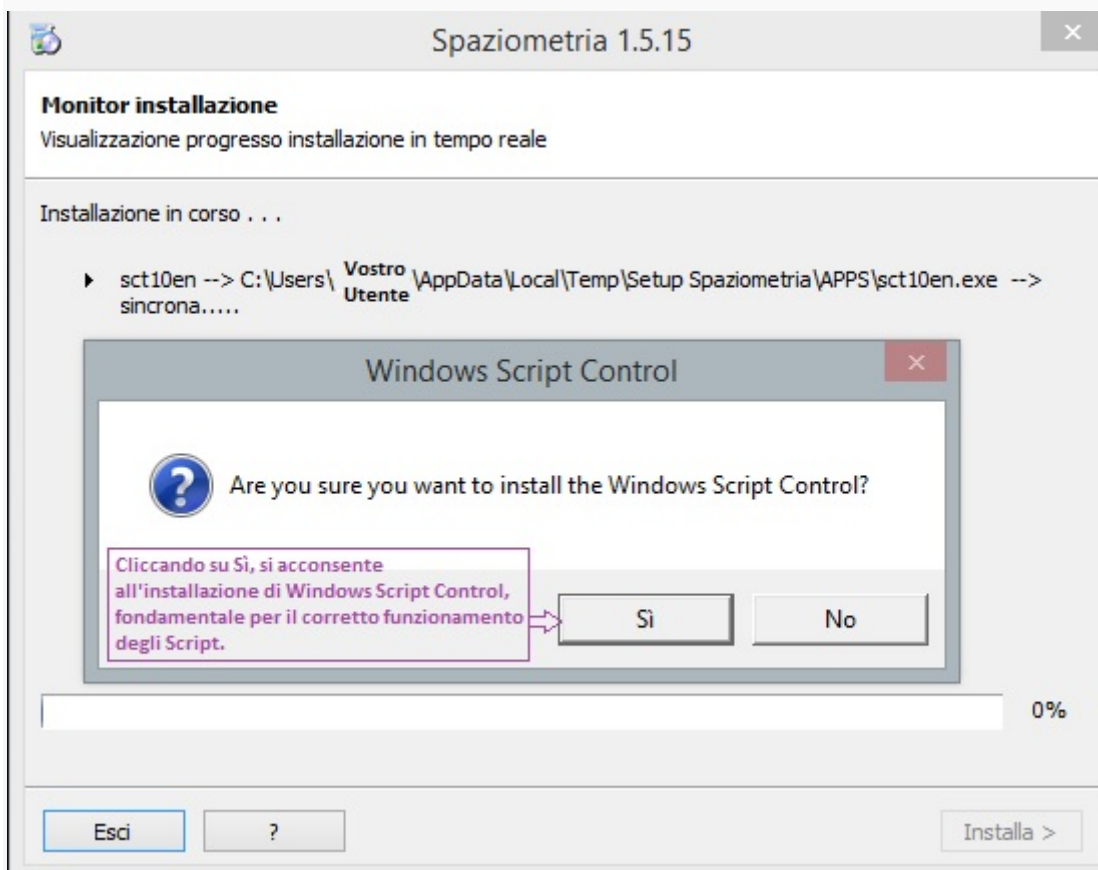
Spaziometria 1.5.15

×

Monitor installazione

Visualizzazione progresso installazione in tempo reale

Installazione in corso . . .

sct10en --> C:\Users\ Vostro Utente \AppData\Local\Temp\Setup Spaziometria\APPS\sct10en.exe --> sincrona.....

Windows Script Control

×

Are you sure you want to install the Windows Script Control?

Cliccando su Sì, si acconsente all'installazione di Windows Script Control, fondamentale per il corretto funzionamento degli Script.

Sì

No

0%

Esci

?

Installa >